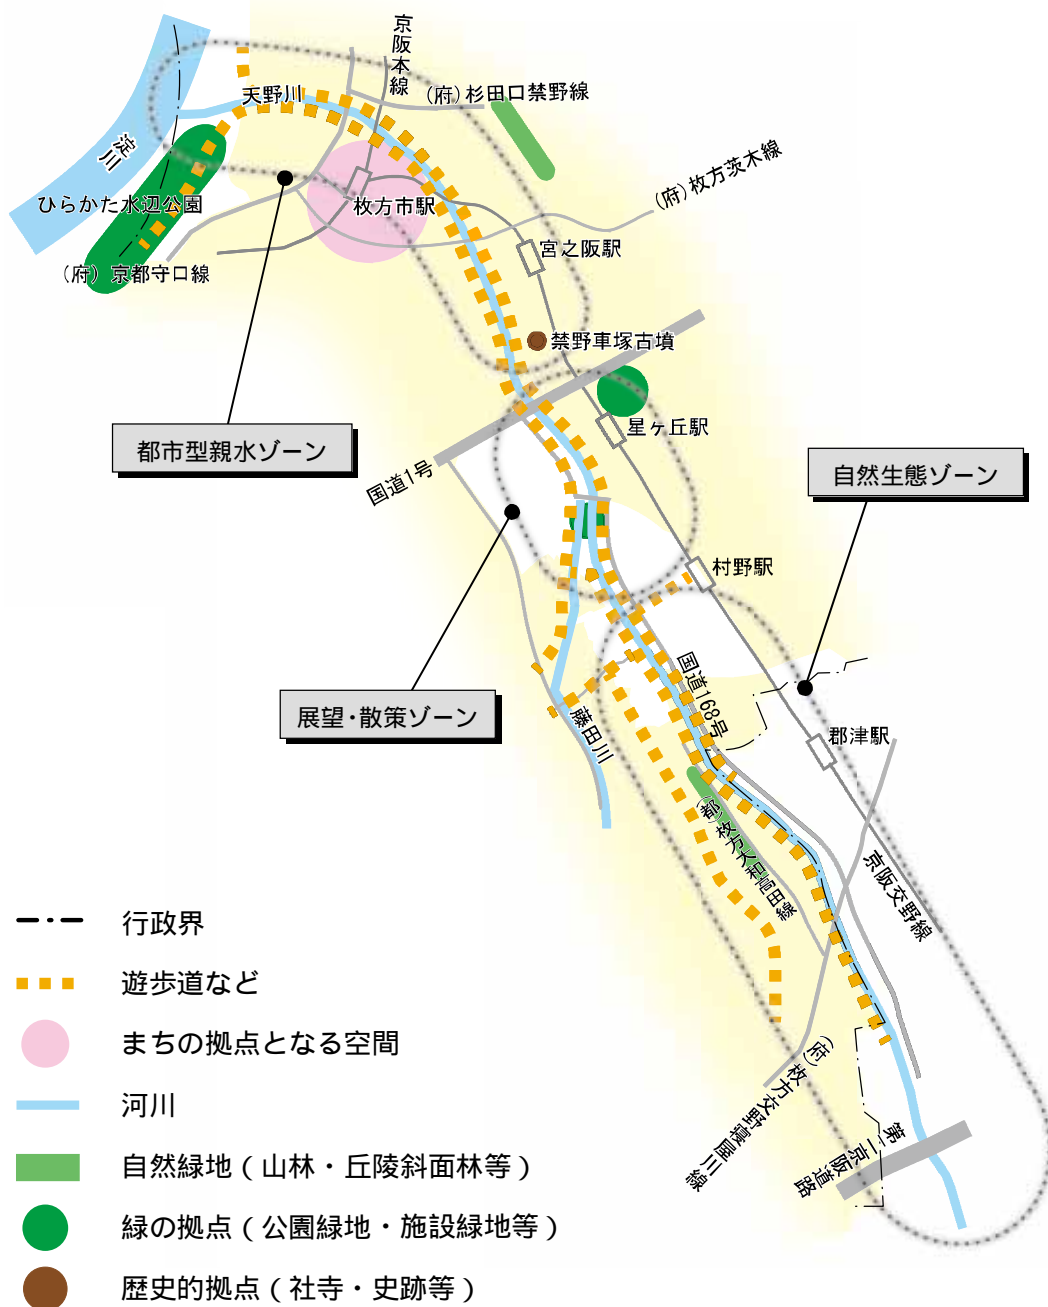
京阪本線

天野川

（府）杉田口禁野線

淀川

ひらかた水辺公園

枚方市駅

（府）枚方茨木線

（府）京都守口線

宮之阪駅

禁野車塚古墳

星ヶ丘駅

都市型親水ゾーン

国道1号

自然生態ゾーン

村野駅

国道168号

展望・散策ゾーン

藤田川

郡津駅

（都）枚方大和高田線

京阪交野線

（府）枚方交野寝屋川線

第二京阪道路

行政界

遊歩道など

まちの拠点となる空間

河川

自然緑地（山林・丘陵斜面林等）

緑の拠点（公園緑地・施設緑地等）

歴史的拠点（社寺・史跡等）